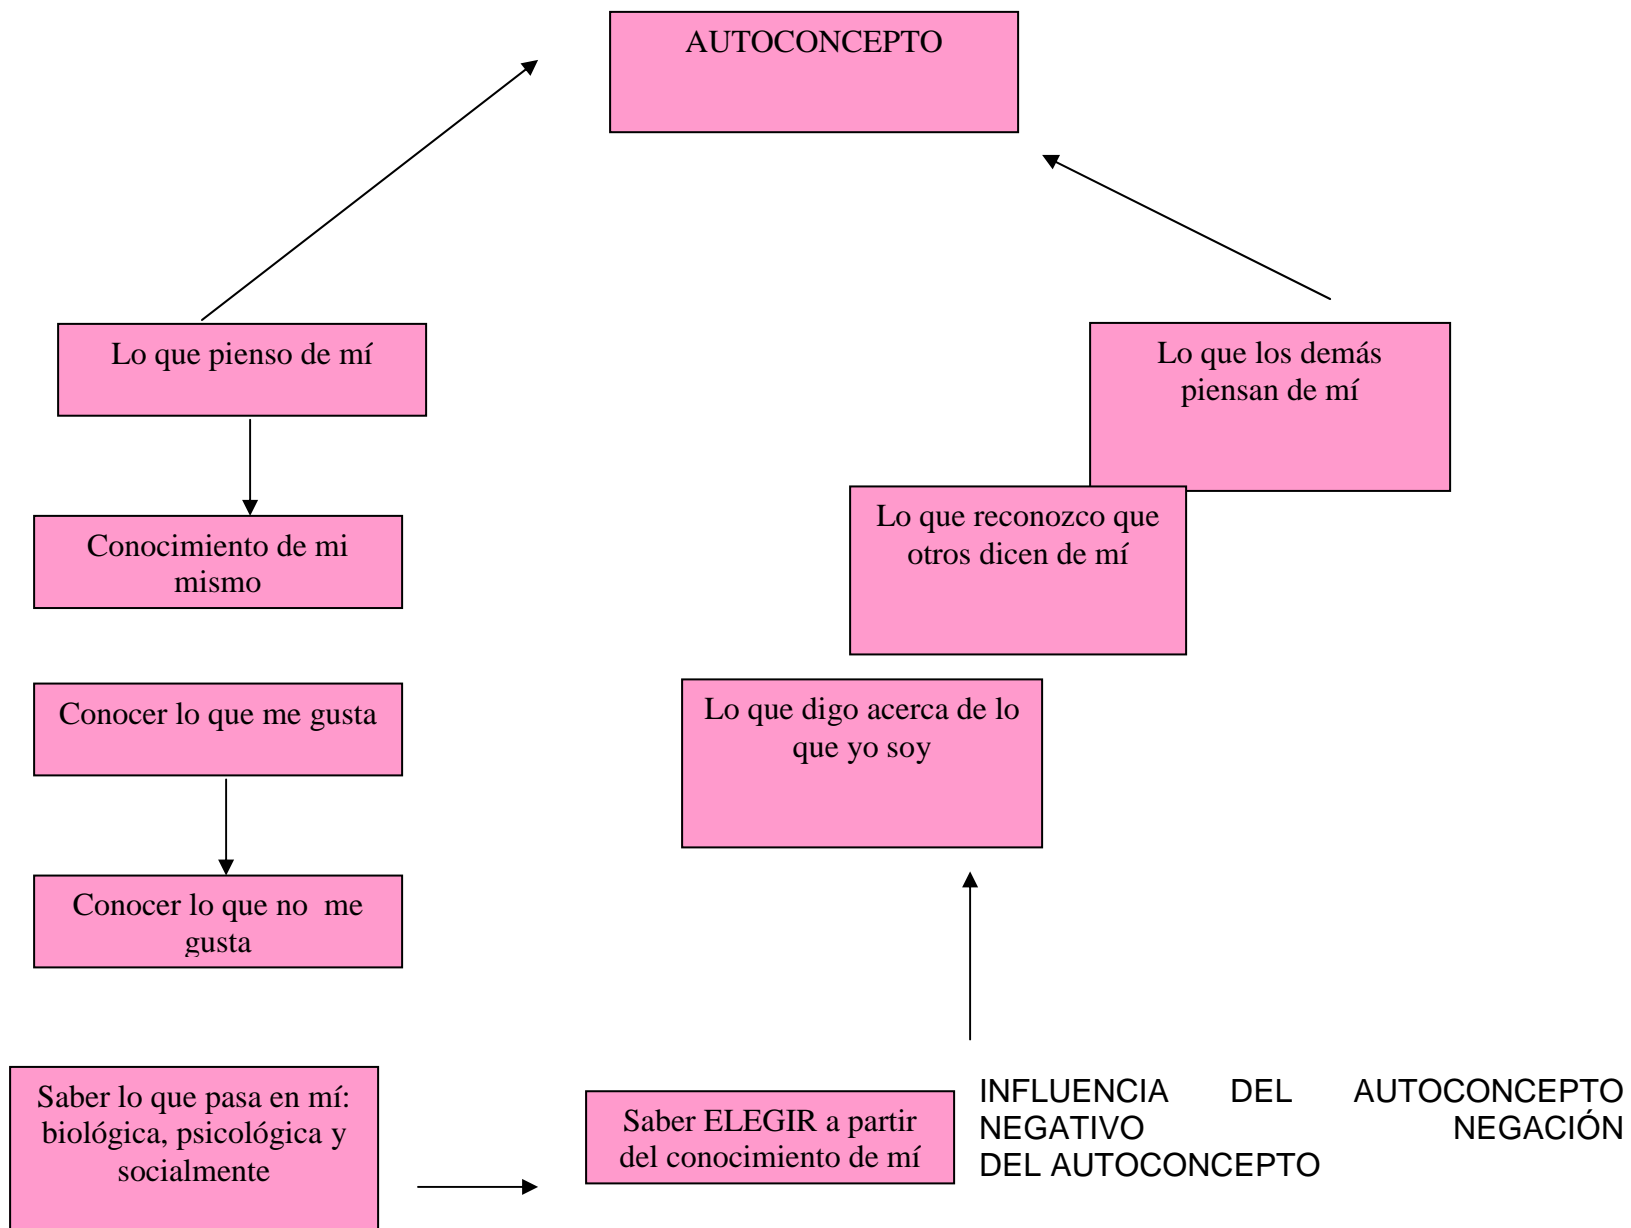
AUTOCONCEPTO

Lo que pienso de mí

Lo que los demás piensan de mí

Conocimiento de mi mismo

Lo que reconozco que otros dicen de mí

Conocer lo que me gusta

Lo que digo acerca de lo que yo soy

Conocer lo que no me gusta

Saber lo que pasa en mí: biológica, psicológica y socialmente

Saber ELEGIR a partir del conocimiento de mí

INFLUENCIA DEL AUTOCONCEPTO NEGATIVO NEGACIÓN DEL AUTOCONCEPTO